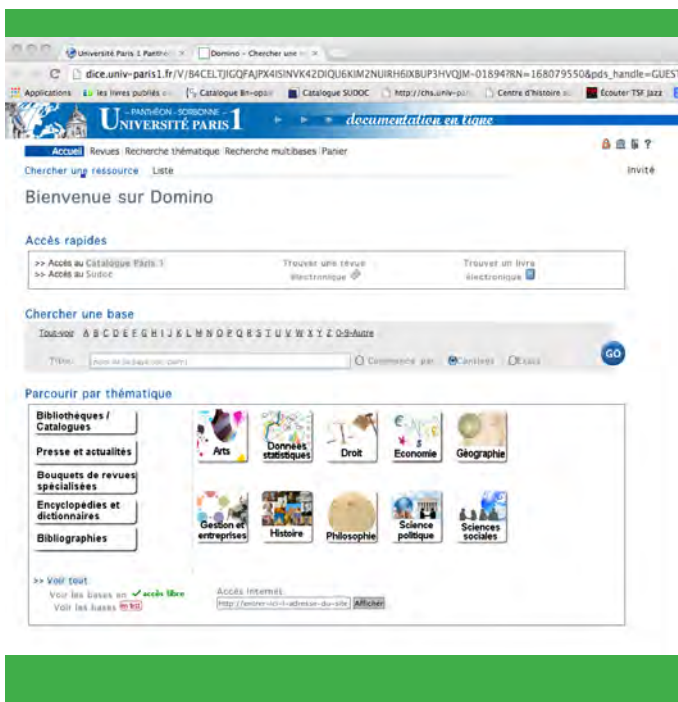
Université Paris 1 Panthé ×   Domino – Chercher une ×

dice.univ-paris1.fr/V/B4CELTJIGQFAJPX4ISINVK42DIQU6KIM2NUIRH6IXBUP3HVQJM-01894?RN=168079550&pds_handle=GUEST

Applications   les livres publiés   Catalogue Bn-opale   Catalogue SUDOC   http://chs.univ-pa   Centre d'histoire   Écouter TSF Jazz

– PANTHÉON – SORBONNE – UNIVERSITÉ PARIS 1   documentation en ligne

Accueil   Revues   Recherche thématique   Recherche multibases   Panier

Chercher une ressource   Liste   Invité

Bienvenue sur Domino

Accès rapides

>> Accès au Catalogue Paris 1
>> Accès au Sudoc

Trouver une revue électronique

Trouver un livre électronique

Chercher une base

Tout-voir A B C D E F G H I J K L M N O P Q R S T U V W X Y Z 0-9-Autre

Titre: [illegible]   Commence par   Contient   Exact   GO

Parcourir par thématique

Bibliothèques / Catalogues
Presse et actualités
Bouquets de revues spécialisées
Encyclopédies et dictionnaires
Bibliographies

Arts   Données statistiques   Droit   Economie   Géographie
Gestion et entreprises   Histoire   Philosophie   Science politique   Sciences sociales

>> Voir tout
Voir les bases en ✔ accès libre
Voir les bases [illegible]

Accès internet
http://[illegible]   Afficher